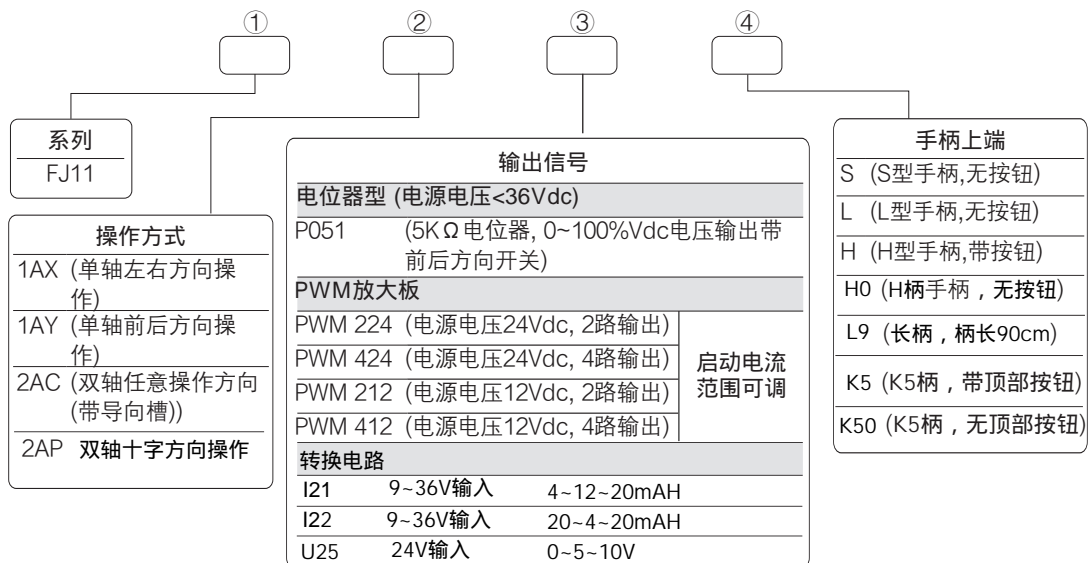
① ② ③ ④

系列
FJ11

操作方式
1AX (单轴左右方向操作)
1AY (单轴前后方向操作)
2AC (双轴任意操作方向(带导向槽))
2AP 双轴十字方向操作

输出信号
电位器型 (电源电压<36Vdc)
P051 (5KΩ电位器, 0~100%Vdc电压输出带前后方向开关)
PWM放大板

| | |
|---|---|
| PWM 224 (电源电压24Vdc, 2路输出) | 启动电流范围可调 |
| PWM 424 (电源电压24Vdc, 4路输出) | |
| PWM 212 (电源电压12Vdc, 2路输出) | |
| PWM 412 (电源电压12Vdc, 4路输出) | |

转换电路

| | | |
|---|---|---|
| I21 | 9~36V输入 | 4~12~20mAH |
| I22 | 9~36V输入 | 20~4~20mAH |
| U25 | 24V输入 | 0~5~10V |

手柄上端
S (S型手柄,无按钮)
L (L型手柄,无按钮)
H (H型手柄,带按钮)
H0 (H柄手柄，无按钮)
L9 (长柄，柄长90cm)
K5 (K5柄，带顶部按钮)
K50 (K5柄，无顶部按钮)